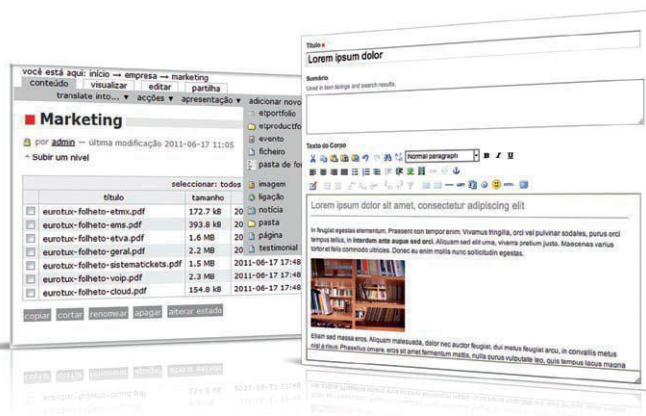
você está aqui: início → empresa → marketing

conteúdo | visualizar | editar | partilha

translate into... ▾ | acções ▾ | apresentação ▾ | adicionar novo

Marketing

por admin — última modificação 2011-06-17 11:05

Subir um nível

seleccionar: todos

| | título | tamanho | |
|---|---|---|---|
| | eurotux-folheto-etmx.pdf | 172.7 kB | 20 |
| | eurotux-folheto-ems.pdf | 393.8 kB | 20 |
| | eurotux-folheto-etva.pdf | 1.6 MB | 20 |
| | eurotux-folheto-geral.pdf | 2.2 MB | 20 |
| | eurotux-folheto-sistematickets.pdf | 1.5 MB | 2011-06-17 |
| | eurotux-folheto-voip.pdf | 2.3 MB | 2011-06-17 |
| | eurotux-folheto-cloud.pdf | 154.8 kB | 2011-06-17 |

copiar | cortar | renomear | apagar | alterar estado

etportfolio
etproductfo
evento
ficheiro
pasta de fo
imagem
ligação
notícia
pasta
página
testemonial

Título ■
Lorem ipsum dolor

Sumário
Used in item listings and search results.

Texto do Corpo

Normal paragraph

Lorem ipsum dolor sit amet, consectetur adipiscing elit

In feugiat egestas elementum. Praesent non tempor enim. Vivamus fringilla, orci vel pulvinar sodales, purus orci tempus tellus, in interdum ante augue sed orci. Aliquam sed elit urna, viverra pretium justo. Maecenas varius tortor id felis commodo ultrices. Donec eu enim mollis nunc sollicitudin egestas.

Etiam sed massa eros. Aliquam malesuada, dolor nec auctor feugiat, dui metus feugiat arcu, in convallis metus nisl a risus. Phasellus ornare, eros sit amet fermentum mattis, nulla purus vulputate leo, quis tempus lacus magna